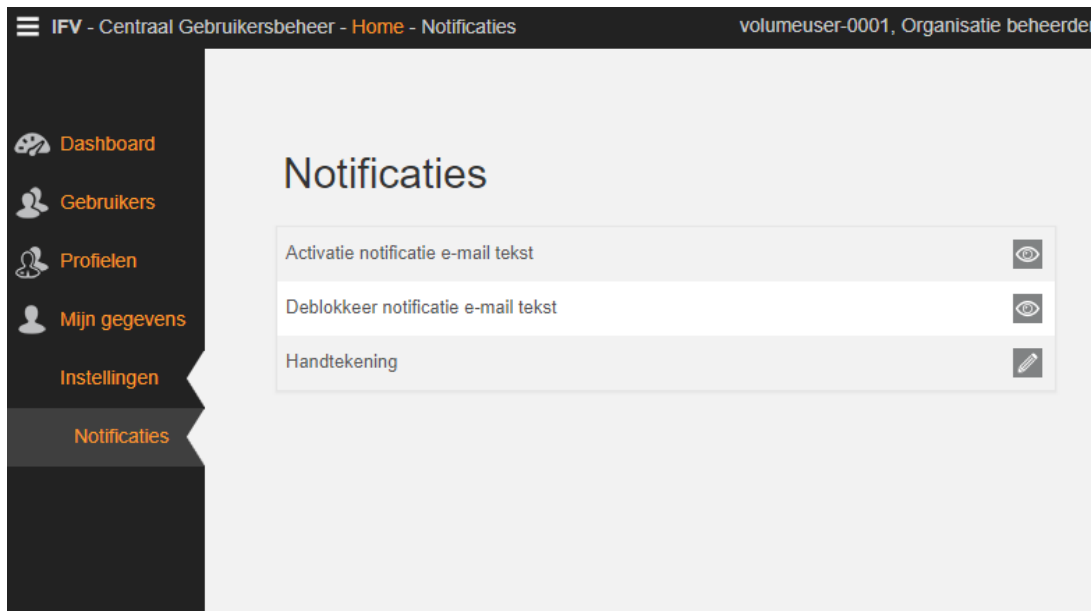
IFV - Centraal Gebruikersbeheer - Home - Notificaties

volumeuser-0001, Organisatie beheerde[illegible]

Dashboard

Gebruikers

Profielen

Mijn gegevens

Instellingen

Notificaties

Notificaties

Activatie notificatie e-mail tekst

Deblokkeer notificatie e-mail tekst

Handtekening